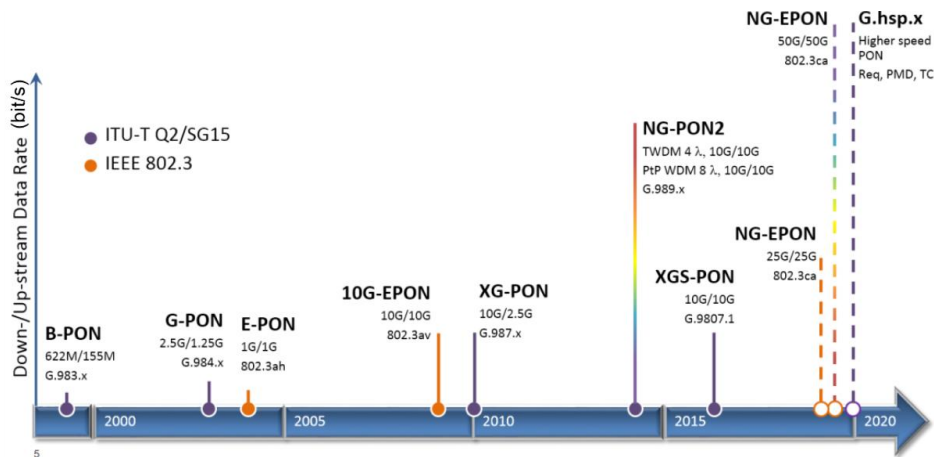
Down-/Up-stream Data Rate (bit/s)

ITU-T Q2/SG15
IEEE 802.3

B-PON
622M/155M
G.983.x

G-PON
2.5G/1.25G
G.984.x

E-PON
1G/1G
802.3ah

10G-EPON
10G/10G
802.3av

XG-PON
10G/2.5G
G.987.x

NG-PON2
TWDM 4 λ, 10G/10G
PtP WDM 8 λ, 10G/10G
G.989.x

XGS-PON
10G/10G
G.9807.1

NG-EPON
25G/25G
802.3ca

NG-EPON
50G/50G
802.3ca

G.hsp.x
Higher speed PON
Req, PMD, TC

2000
2005
2010
2015
2020

5